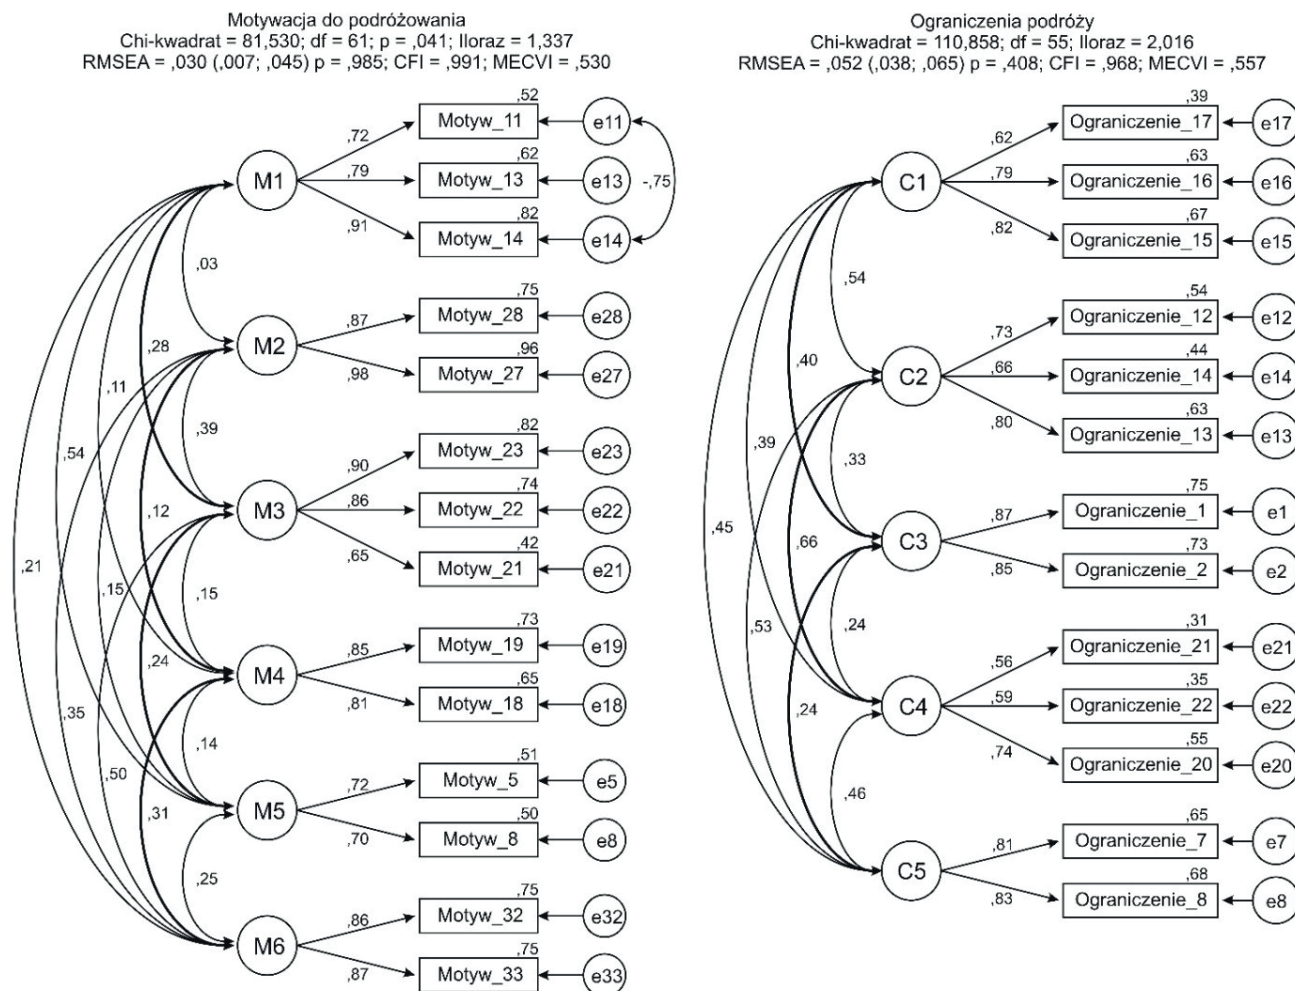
Motywacja do podróżowania
Chi-kwadrat = 81,530; df = 61; p = ,041; Iloraz = 1,337
RMSEA = ,030 (,007; ,045) p = ,985; CFI = ,991; MECVI = ,530

,52
,72
Motyw_11
e11
,62
,79
M1
Motyw_13
e13
-,75
,82
,91
Motyw_14
e14
,03
,75
,87
Motyw_28
e28
,28
M2
,96
,11
,98
Motyw_27
e27
,39
,82
,54
,90
Motyw_23
e23
,74
,12
M3
,86
Motyw_22
e22
,42
,21
,65
Motyw_21
e21
,15
,15
,73
,85
Motyw_19
e19
,24
M4
,65
,81
Motyw_18
e18
,35
,14
,51
,72
Motyw_5
e5
,50
,31
M5
,50
,70
Motyw_8
e8
,25
,75
,86
Motyw_32
e32
M6
,75
,87
Motyw_33
e33

Ograniczenia podróży
Chi-kwadrat = 110,858; df = 55; Iloraz = 2,016
RMSEA = ,052 (,038; ,065) p = ,408; CFI = ,968; MECVI = ,557

,39
,62
Ograniczenie_17
e17
,63
,79
C1
Ograniczenie_16
e16
,67
,82
Ograniczenie_15
e15
,54
,54
,73
Ograniczenie_12
e12
,40
,44
C2
,66
Ograniczenie_14
e14
,63
,39
,80
Ograniczenie_13
e13
,33
,75
,87
Ograniczenie_1
e1
,45
,66
C3
,73
,85
Ograniczenie_2
e2
,53
,24
,31
,56
Ograniczenie_21
e21
,35
,24
C4
,59
Ograniczenie_22
e22
,55
,74
Ograniczenie_20
e20
,46
,65
,81
Ograniczenie_7
e7
C5
,68
,83
Ograniczenie_8
e8